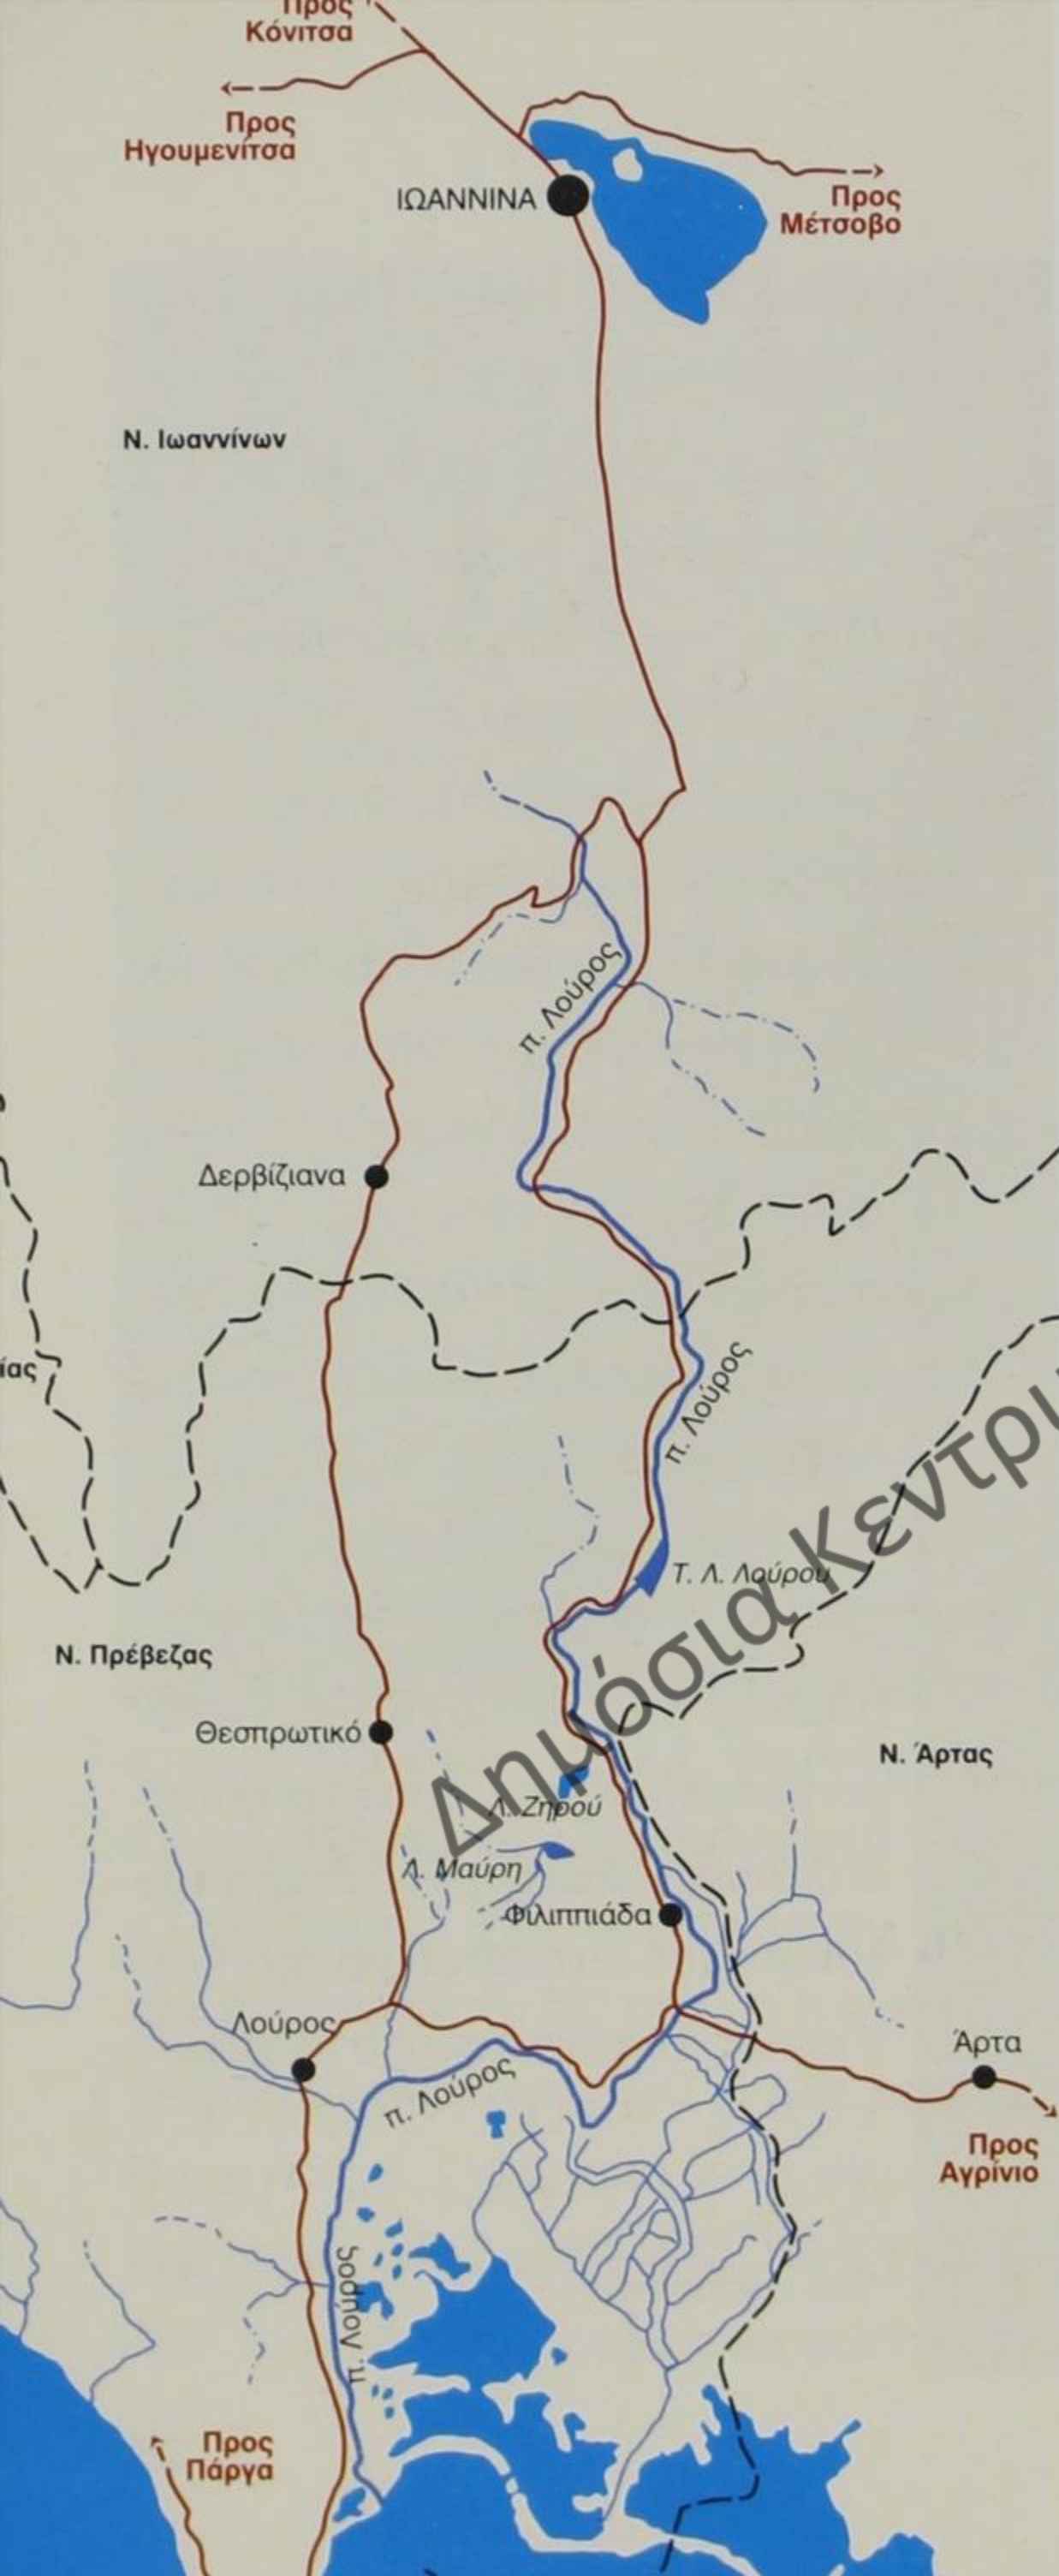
Προς Κόνιτσα

Προς Ηγουμενίτσα

ΙΩΑΝΝΙΝΑ

Προς Μέτσοβο

Ν. Ιωαννίνων

π. Λούρος

Δερβίζιανα

ίας

π. Λούρος

Τ. Λ. Λούρου

Ν. Πρέβεζας

Θεσπρωτικό

Ν. Άρτας

Λ. Ζηρού

Λ. Μαύρη

Φιλιππιάδα

Λούρος

π. Λούρος

Άρτα

Προς Αγρίνιο

π. Λούρος

Προς Πάργα

Δημόσια Κεντρ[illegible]